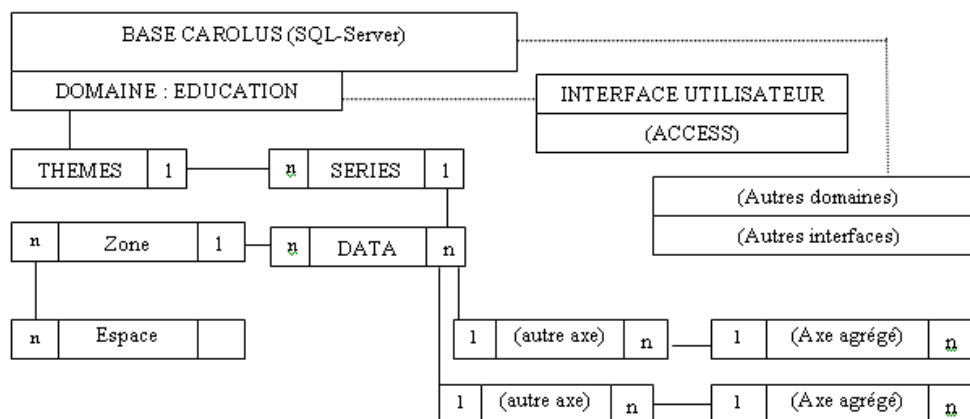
BASE CAROLUS (SQL-Server)

DOMAINE : EDUCATION

INTERFACE UTILISATEUR

(ACCESS)

THEMES 1

n SERIES 1

(Autres domaines)

(Autres interfaces)

n Zone 1

n DATA n

n Espace

1 (autre axe) n

1 (Axe agrégé) n

1 (autre axe) n

1 (Axe agrégé) n